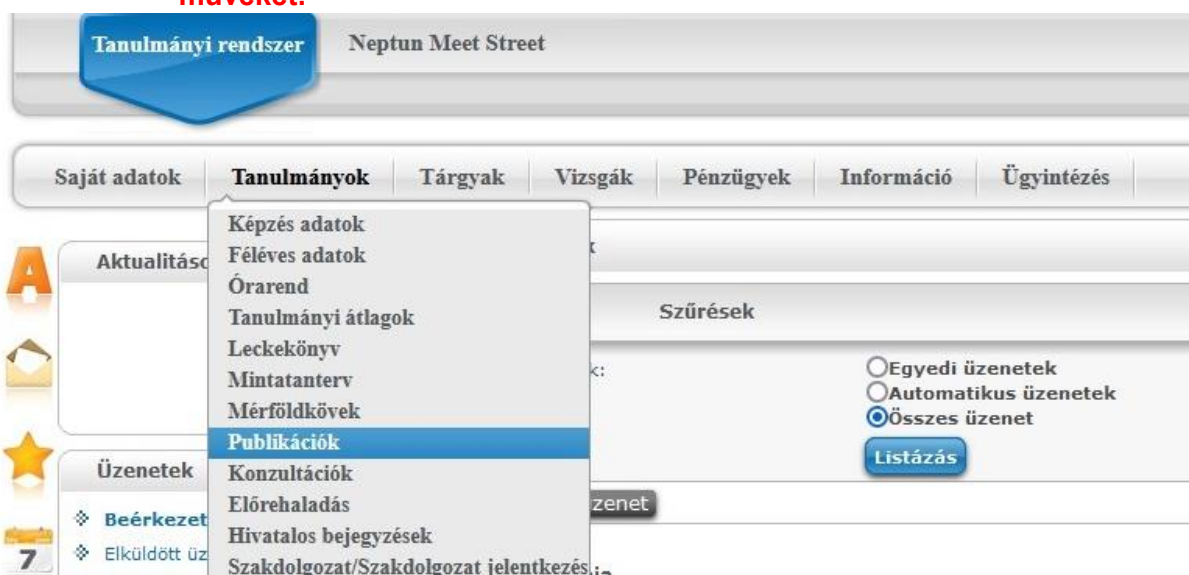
műveket.

Tanulmányi rendszer

Neptun Meet Street

Saját adatok | Tanulmányok | Tárgyak | Vizsgák | Pénzügyek | Információ | Ügyintézés

Képzés adatok
Féléves adatok
Órarend
Tanulmányi átlagok
Leckekönyv
Mintatanterv
Mérföldkövek
Publikációk
Konzultációk
Előrehaladás
Hivatalos bejegyzések
Szakdolgozat/Szakdolgozat jelentkezés

Aktualitáso

Szűrések

Egyedi üzenetek
Automatikus üzenetek
Összes üzenet

Listázás

Üzenetek

Beérkezet
Elküldött üz

zenet

7